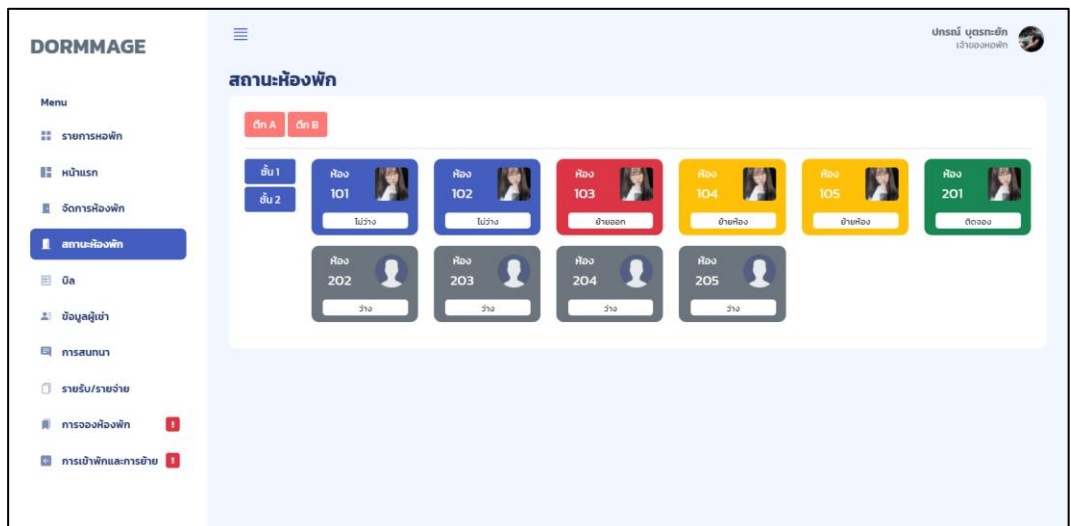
DORMMAGE

Menu
รายการหอพัก
หน้าแรก
จัดการห้องพัก
สถานะห้องพัก
บิล
ข้อมูลผู้เช่า
การสนทนา
รายรับ/รายจ่าย
การจองห้องพัก !
การเข้าพักและการย้าย !

ปกรณ์ บุตรกะยัก
เจ้าของหอพัก

สถานะห้องพัก

ตึก A ตึก B

ชั้น 1
ชั้น 2

ห้อง 101 ไม่ว่าง
ห้อง 102 ไม่ว่าง
ห้อง 103 ย้ายออก
ห้อง 104 ย้ายห้อง
ห้อง 105 ย้ายห้อง
ห้อง 201 ติดจอง
ห้อง 202 ว่าง
ห้อง 203 ว่าง
ห้อง 204 ว่าง
ห้อง 205 ว่าง